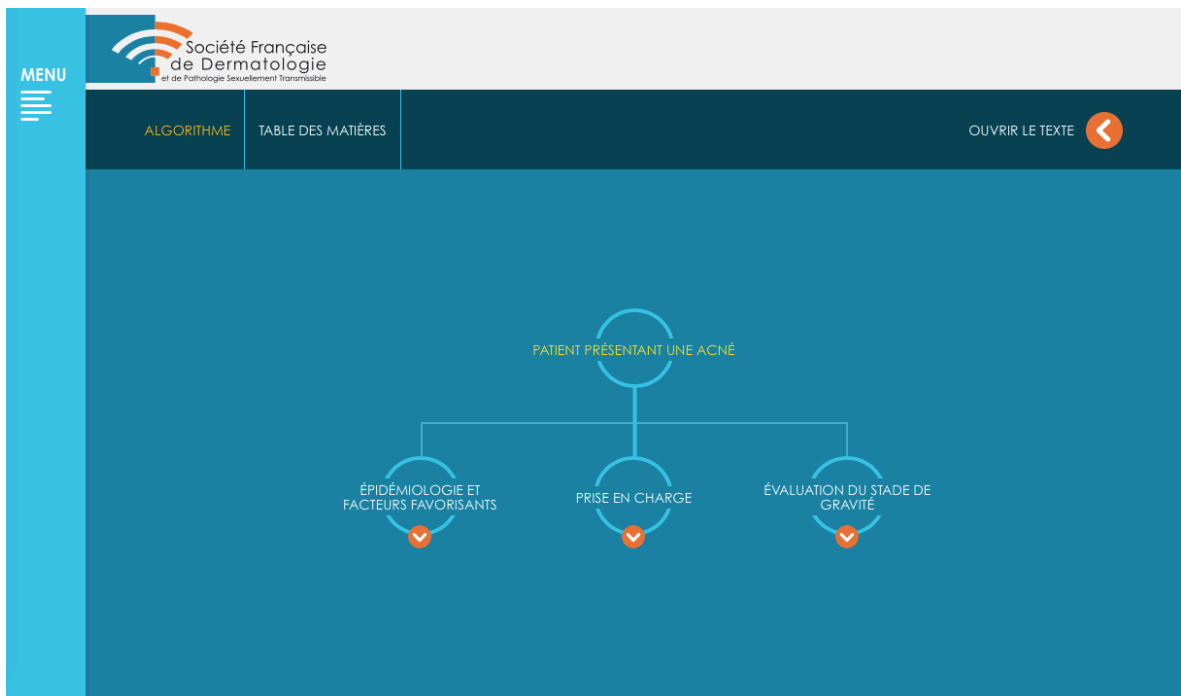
MENU

Société Française
de Dermatologie
et de Pathologie Sexuellement Transmissible

ALGORITHME

TABLE DES MATIÈRES

OUVRIR LE TEXTE

PATIENT PRÉSENTANT UNE ACNÉ

ÉPIDÉMIOLOGIE ET FACTEURS FAVORISANTS

PRISE EN CHARGE

ÉVALUATION DU STADE DE GRAVITÉ